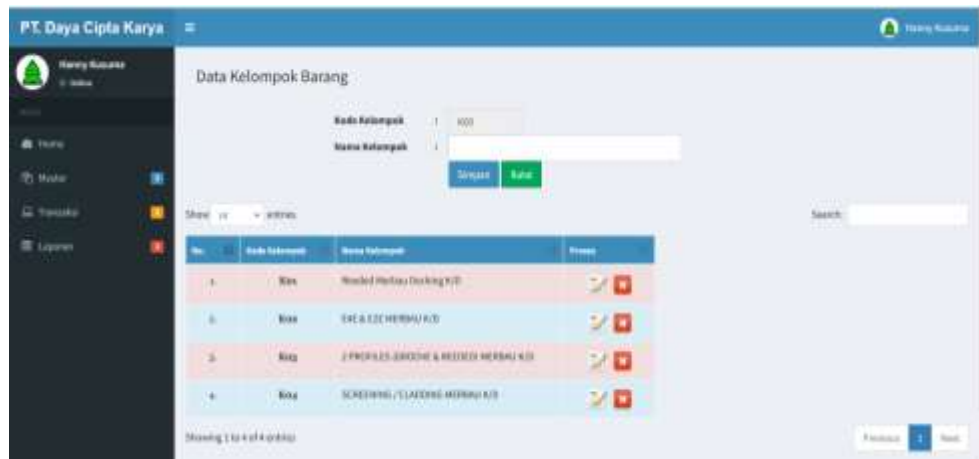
PT. Daya Cipta Karya

Hanny Kusuma

Hanny Kusuma
Online

Home
Master
Transaksi
Laporan

Data Kelompok Barang

Kode Kelompok : K03
Nama Kelompok :

Simpan Batal

Show 10 entries

Search:

| No. | Kode Kelompok | Nama Kelompok | Proses |
|---|---|---|---|
| 1. | K01 | Rooded Merbau Decking KJD | |
| 2. | K02 | E4E & E2E MERBAU KJD | |
| 3. | K03 | 2 PROFILES (GROOVE & REEDED) MERBAU KJD | |
| 4. | K04 | SCREENING / CLADDING MERBAU KJD | |

Showing 1 to 4 of 4 entries

Previous 1 Next